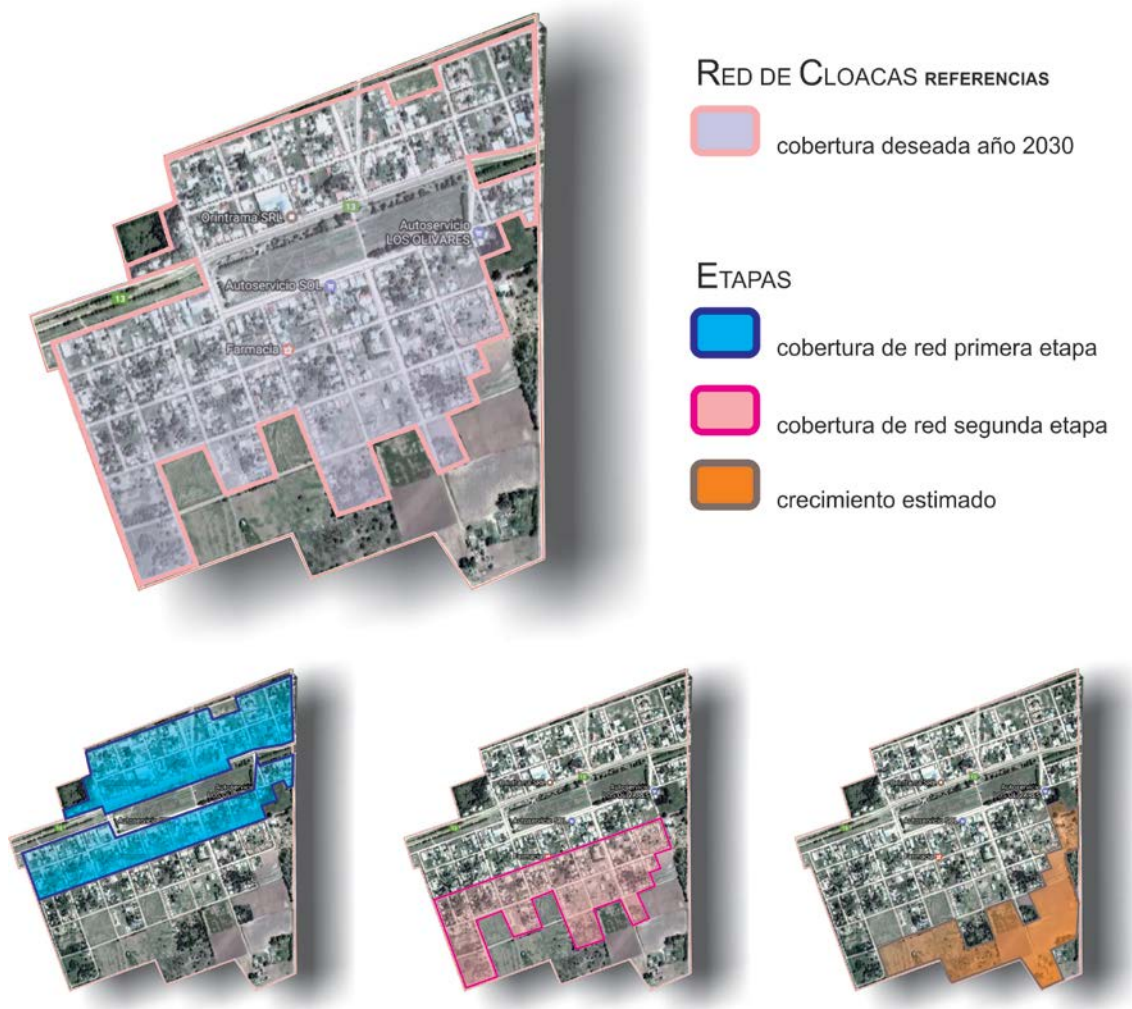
Orintrama SRL

13

Autoservicio LOS OLIVARES

13

Autoservicio SOL

Farmacia

RED DE CLOACAS REFERENCIAS

cobertura deseada año 2030

ETAPAS

cobertura de red primera etapa

cobertura de red segunda etapa

crecimiento estimado